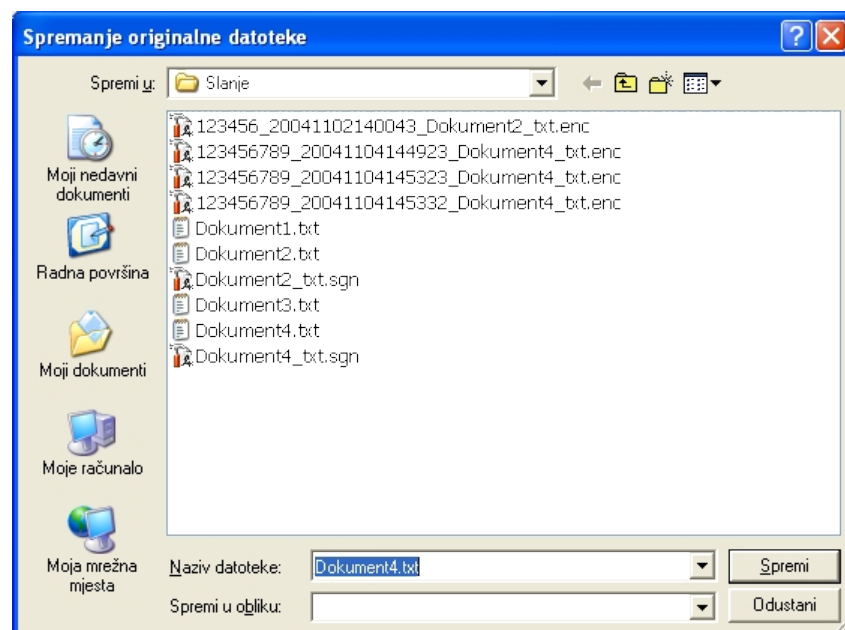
Spremanje originalne datoteke

Spremi u: Slanje

Moji nedavni dokumenti

Radna površina

Moji dokumenti

Moje računalo

Moja mrežna mjesta

123456_20041102140043_Dokument2_txt.enc
123456789_20041104144923_Dokument4_txt.enc
123456789_20041104145323_Dokument4_txt.enc
123456789_20041104145332_Dokument4_txt.enc
Dokument1.txt
Dokument2.txt
Dokument2_txt.sgn
Dokument3.txt
Dokument4.txt
Dokument4_txt.sgn

Naziv datoteke: Dokument4.txt

Spremi u obliku:

Spremi

Odustani